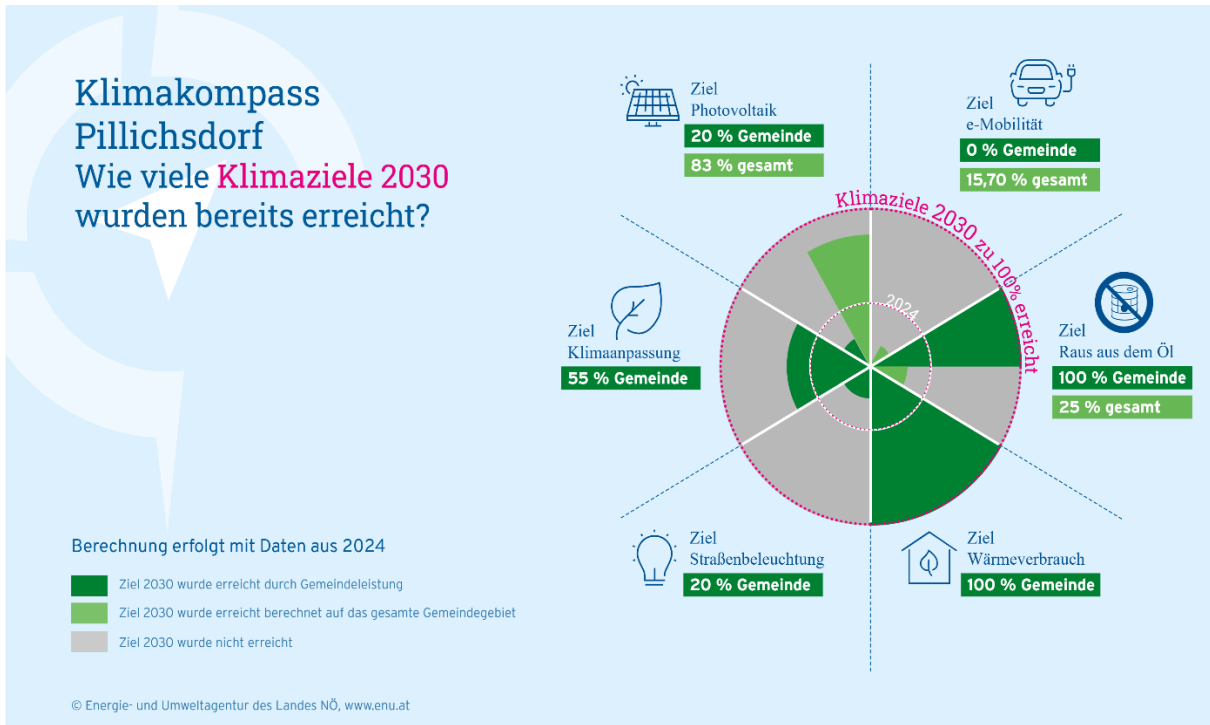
Klimakompass Pillichsdorf
Wie viele Klimaziele 2030 wurden bereits erreicht?

Ziel
Photovoltaik
20 % Gemeinde
83 % gesamt

Ziel
e-Mobilität
0 % Gemeinde
15,70 % gesamt

Klimaziele 2030 zu 100% erreicht

2024

Ziel
Klimaanpassung
55 % Gemeinde

Ziel
Raus aus dem Öl
100 % Gemeinde
25 % gesamt

Ziel
Straßenbeleuchtung
20 % Gemeinde

Ziel
Wärmeverbrauch
100 % Gemeinde

Berechnung erfolgt mit Daten aus 2024

Ziel 2030 wurde erreicht durch Gemeindeleistung
Ziel 2030 wurde erreicht berechnet auf das gesamte Gemeindegebiet
Ziel 2030 wurde nicht erreicht

© Energie- und Umweltagentur des Landes NÖ, www.enu.at